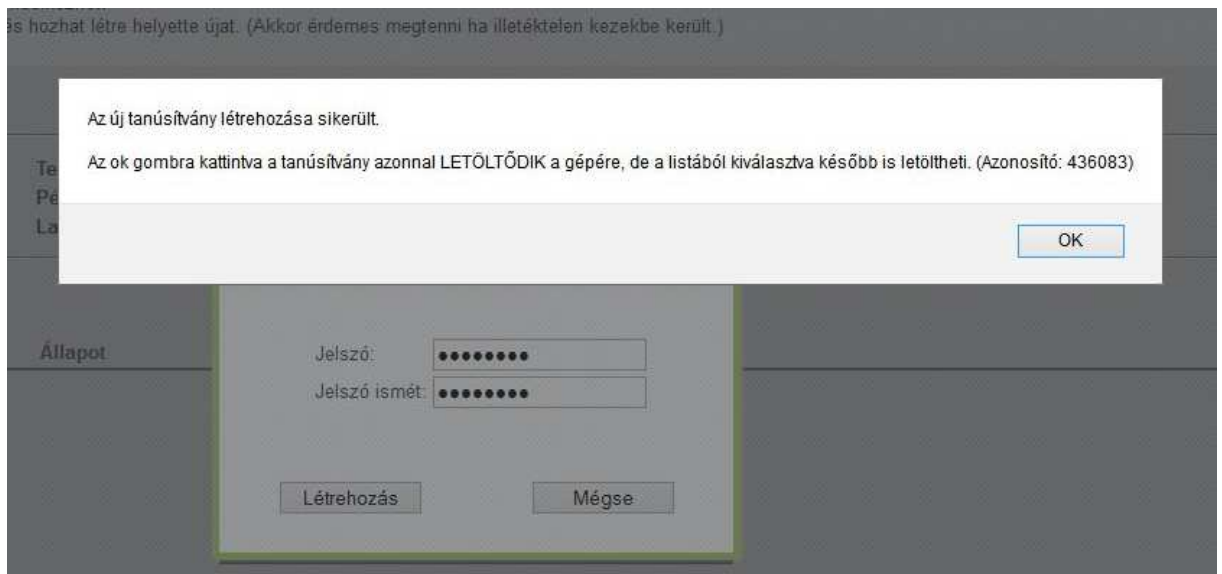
és hozhat létre helyette újat. (Akkor érdemes megtenni ha illetéktelen kezekbe került.)

Az új tanúsítvány létrehozása sikerült.

Az ok gombra kattintva a tanúsítvány azonnal LETÖLTŐDIK a gépére, de a listából kiválasztva később is letöltheti. (Azonosító: 436083)

OK

Te
Pé
La

Állapot

Jelszó: ●●●●●●●●●
Jelszó ismét: ●●●●●●●●●

Létrehozás

Mégse